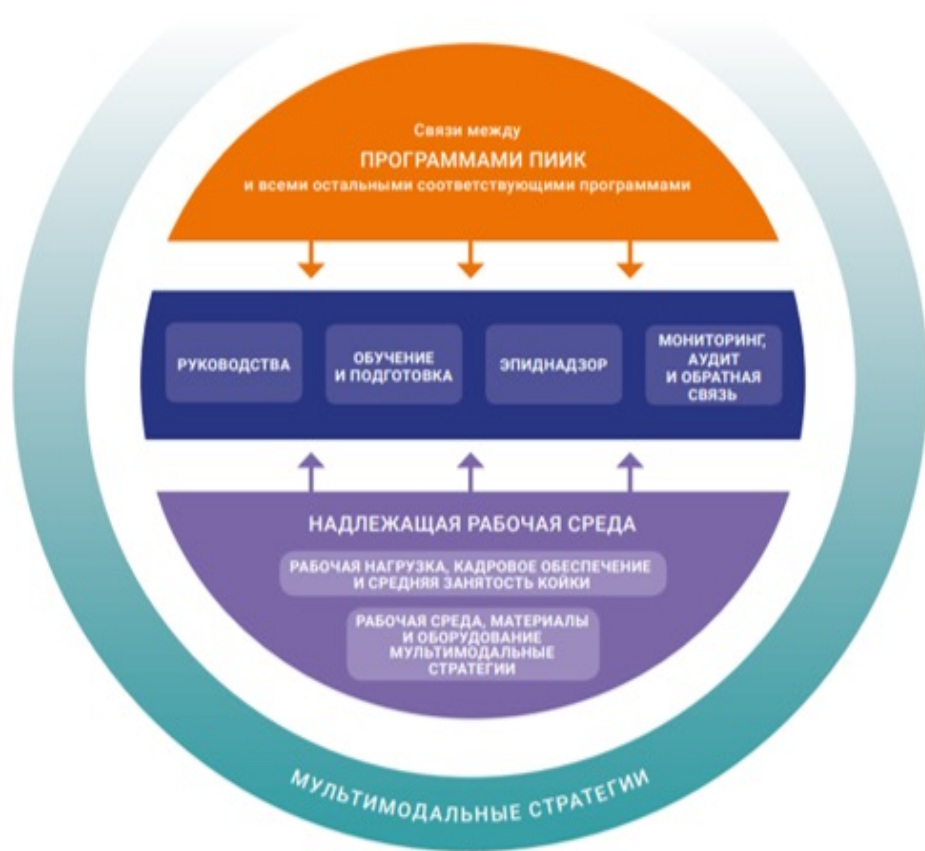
Связи между
ПРОГРАММАМИ ПИИК
и всеми остальными соответствующими программами

РУКОВОДСТВА

ОБУЧЕНИЕ И ПОДГОТОВКА

ЭПИДНАДЗОР

МОНИТОРИНГ, АУДИТ И ОБРАТНАЯ СВЯЗЬ

НАДЛЕЖАЩАЯ РАБОЧАЯ СРЕДА

РАБОЧАЯ НАГРУЗКА, КАДРОВОЕ ОБЕСПЕЧЕНИЕ И СРЕДНЯЯ ЗАНЯТОСТЬ КОЙКИ

РАБОЧАЯ СРЕДА, МАТЕРИАЛЫ И ОБОРУДОВАНИЕ МУЛЬТИМОДАЛЬНЫЕ СТРАТЕГИИ

МУЛЬТИМОДАЛЬНЫЕ СТРАТЕГИИ